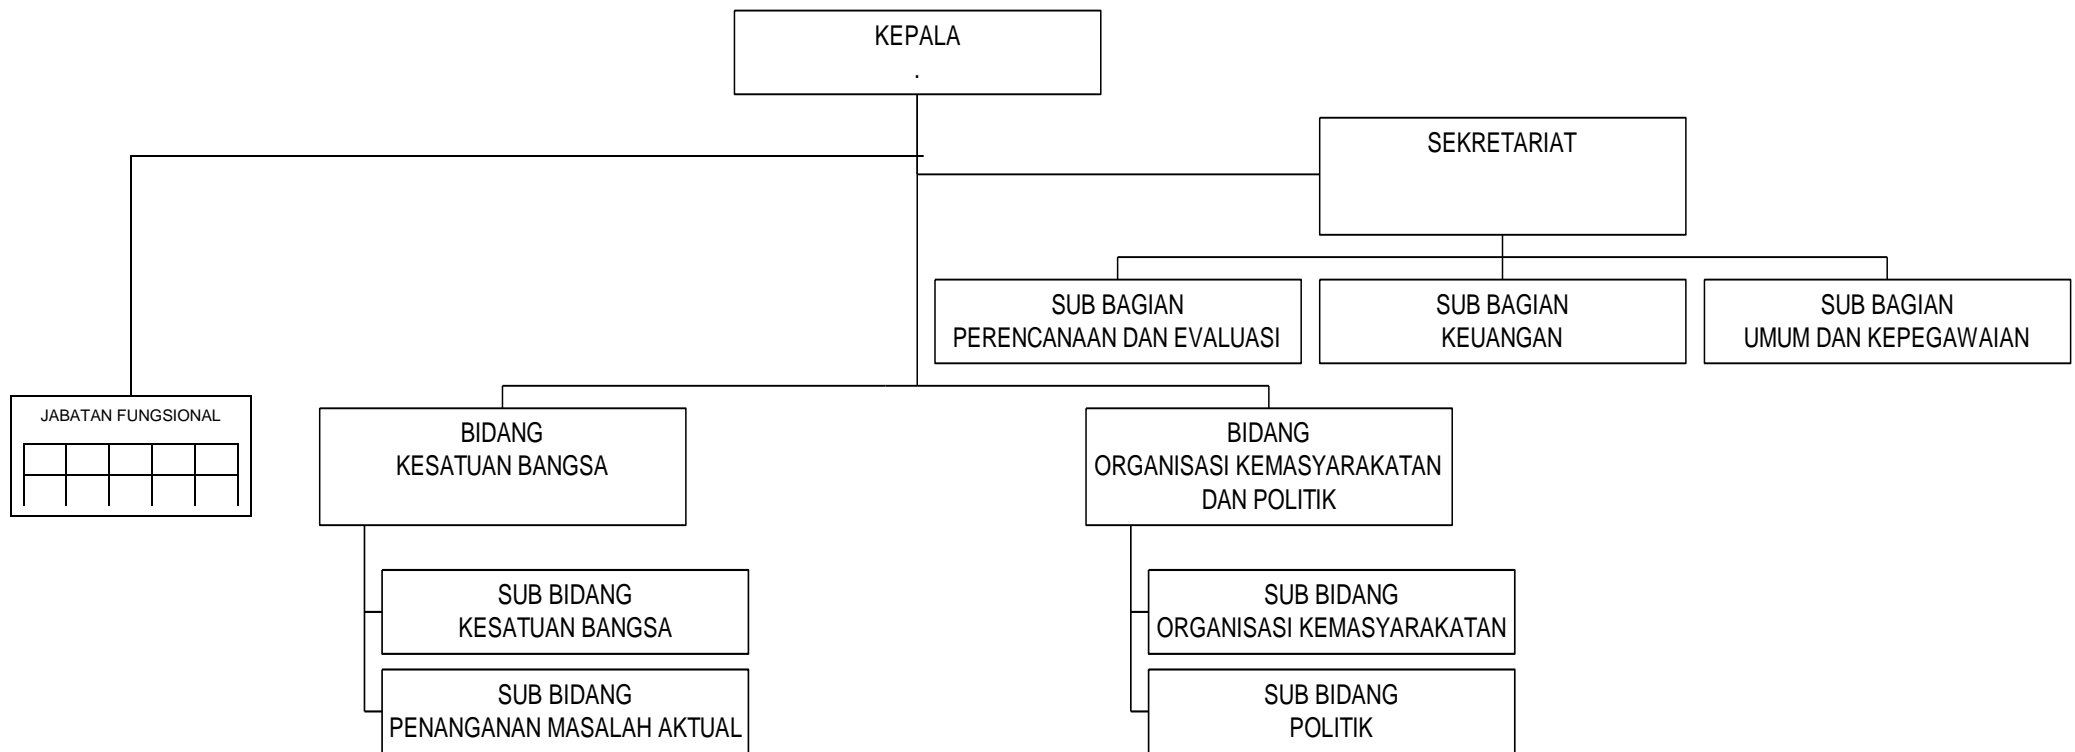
KEPALA
.

SEKRETARIAT

SUB BAGIAN
PERENCANAAN DAN EVALUASI

SUB BAGIAN
KEUANGAN

SUB BAGIAN
UMUM DAN KEPEGAWAIAN

JABATAN FUNGSIONAL

BIDANG
KESATUAN BANGSA

BIDANG
ORGANISASI KEMASYARAKATAN
DAN POLITIK

SUB BIDANG
KESATUAN BANGSA

SUB BIDANG
PENANGANAN MASALAH AKTUAL

SUB BIDANG
ORGANISASI KEMASYARAKATAN

SUB BIDANG
POLITIK